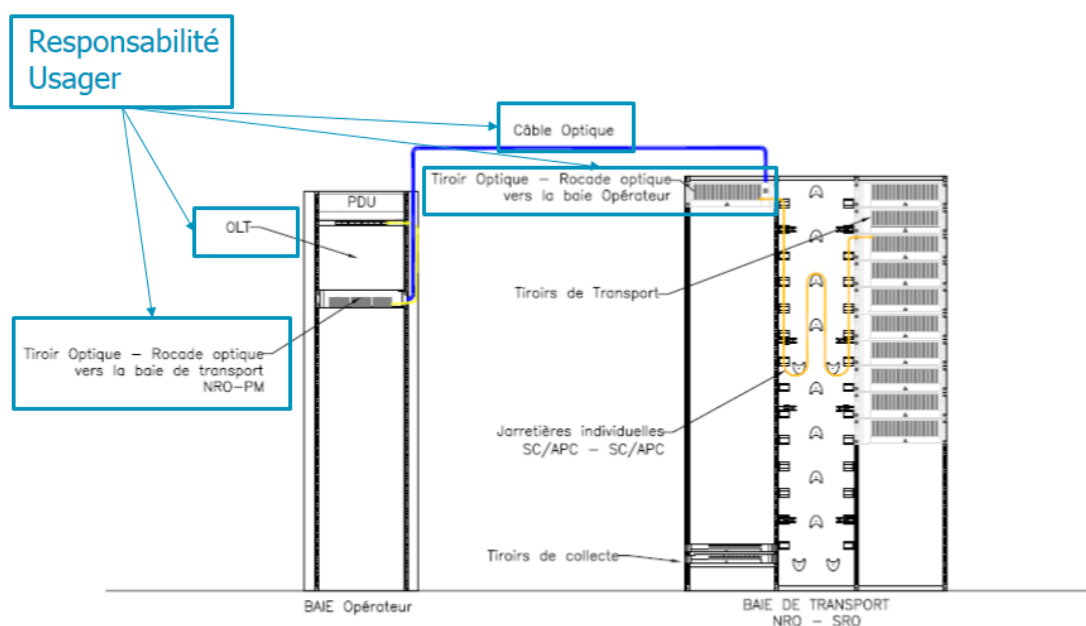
Responsabilité Usager

Câble Optique

Tiroir Optique – Rocade optique vers la baie Opérateur

PDU

OLT

Tiroir Optique – Rocade optique vers la baie de transport NRO-PM

Tiroirs de Transport

Jarretières individuelles SC/APC – SC/APC

Tiroirs de collecte

BAIE Opérateur

BAIE DE TRANSPORT NRO – SRO